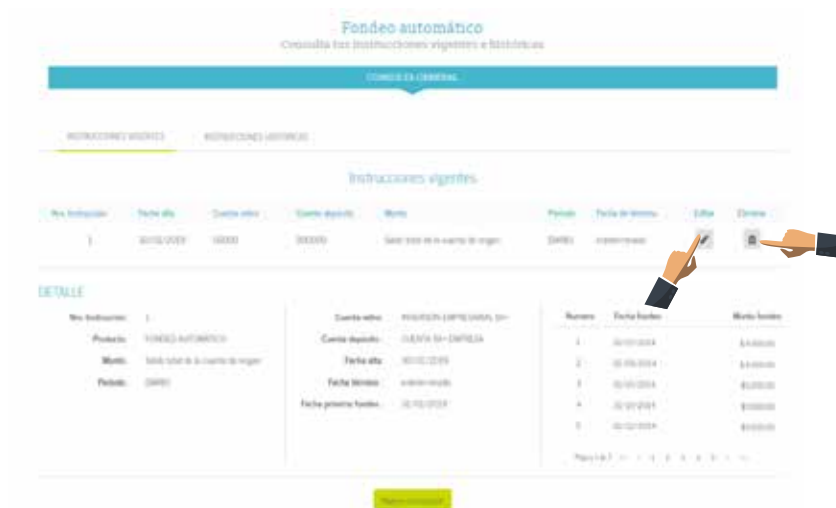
Fondeo automático
Consulta tus instrucciones vigentes e históricas

CONOCE EL CRITERIO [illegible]

INSTRUCCIONES VIGENTES
INSTRUCCIONES HISTÓRICAS

Instrucciones vigentes

| Nro. Instrucción | Fecha alta | Cuenta retiro | Cuenta depósito | Monto | Periodo | Fecha de término | Editar | Eliminar |
|---|---|---|---|---|---|---|---|---|
| 1 | 30/01/2019 | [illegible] | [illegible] | Saldo total de la cuenta de origen | DIARIO | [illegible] | | |

DETALLE

Nro. Instrucción: 1
Producto: FONDEO AUTOMÁTICO
Monto: Saldo total de la cuenta de origen
Periodo: DIARIO

Cuenta retiro: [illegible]
Cuenta depósito: CUENTA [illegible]
Fecha alta: 30/01/2019
Fecha término: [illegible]
Fecha próximo fondeo: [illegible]

| Numero | Fecha fondeo | Monto fondeo |
|---|---|---|
| 1 | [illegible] | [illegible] |
| 2 | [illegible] | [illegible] |
| 3 | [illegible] | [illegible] |
| 4 | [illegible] | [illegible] |
| 5 | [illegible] | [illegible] |

Página 1 de 3 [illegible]

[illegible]